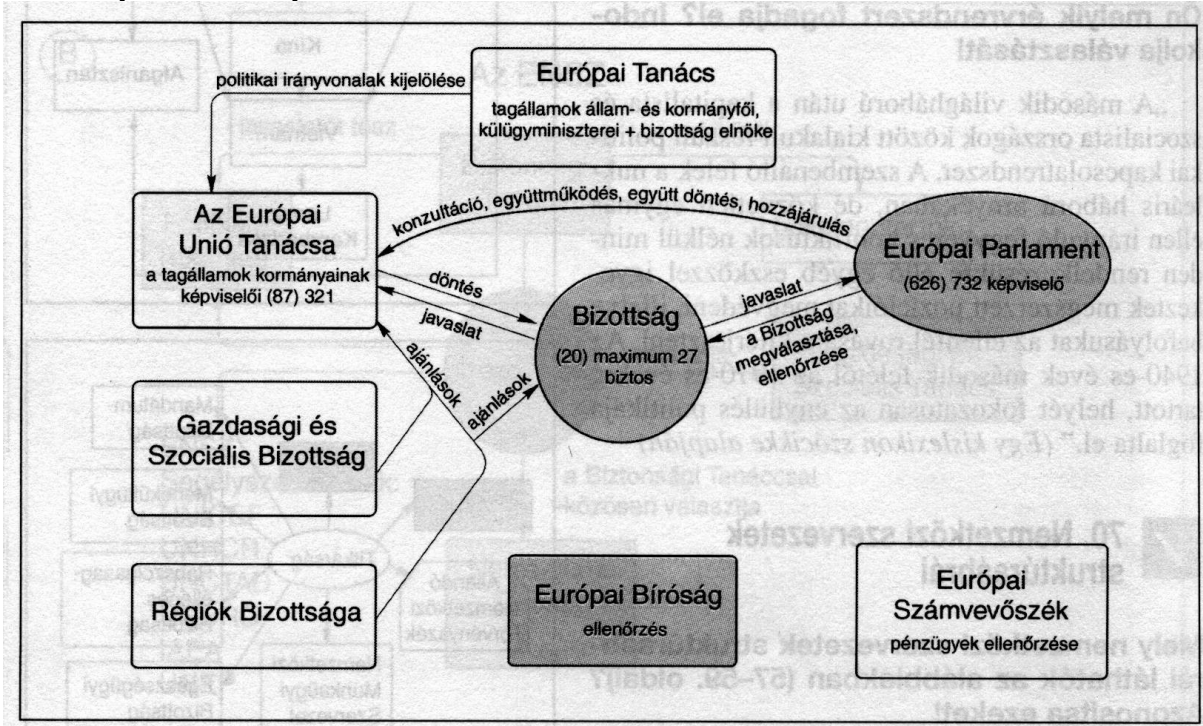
Európai Tanács
tagállamok állam- és kormányfői, külügyminiszterei + bizottság elnöke

politikai irányvonalak kijelölése

Az Európai Unió Tanácsa
a tagállamok kormányainak képviselői (87) 321

konzultáció, együttműködés, együtt döntés, hozzájárulás

Európai Parlament
(626) 732 képviselő

döntés

javaslat

Bizottság
(20) maximum 27 biztos

javaslat

a Bizottság megválasztása, ellenőrzése

ajánlások

ajánlások

Gazdasági és Szociális Bizottság

Régiók Bizottsága

Európai Bíróság
ellenőrzés

Európai Számvevőszék
pénzügyek ellenőrzése